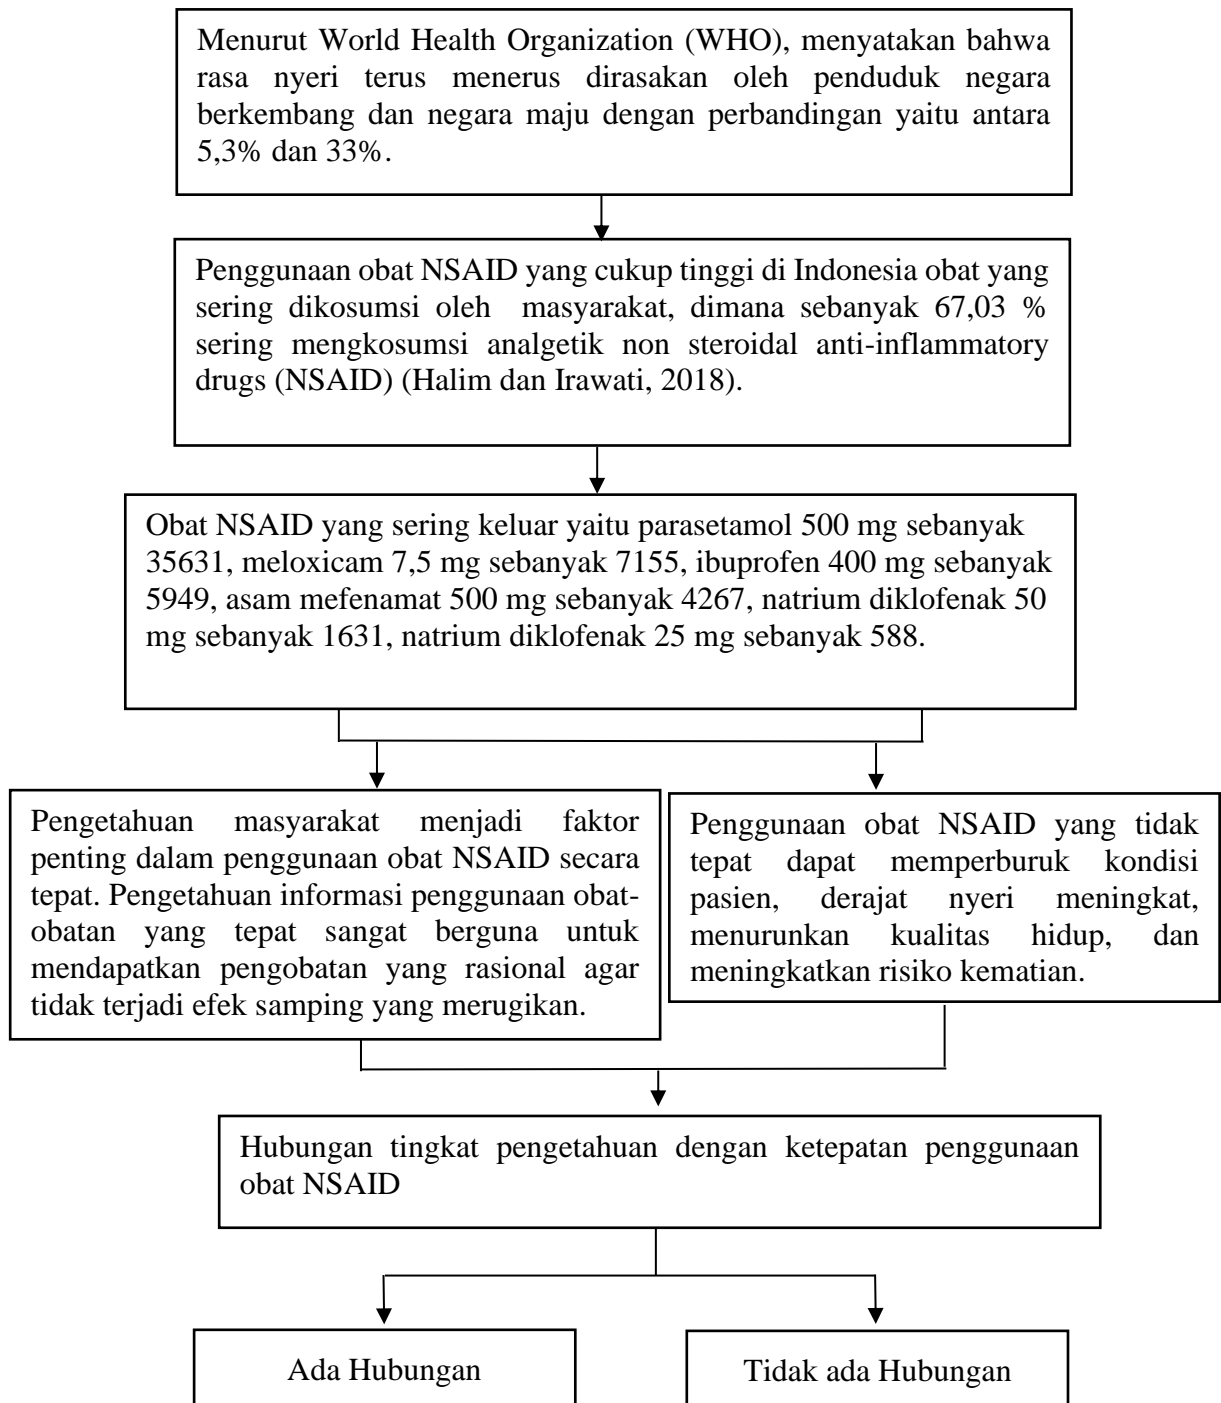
Menurut World Health Organization (WHO), menyatakan bahwa rasa nyeri terus menerus dirasakan oleh penduduk negara berkembang dan negara maju dengan perbandingan yaitu antara 5,3% dan 33%.

Penggunaan obat NSAID yang cukup tinggi di Indonesia obat yang sering dikosumsi oleh masyarakat, dimana sebanyak 67,03 % sering mengkosumsi analgetik non steroidal anti-inflammatory drugs (NSAID) (Halim dan Irawati, 2018).

Obat NSAID yang sering keluar yaitu parasetamol 500 mg sebanyak 35631, meloxicam 7,5 mg sebanyak 7155, ibuprofen 400 mg sebanyak 5949, asam mefenamat 500 mg sebanyak 4267, natrium diklofenak 50 mg sebanyak 1631, natrium diklofenak 25 mg sebanyak 588.

Pengetahuan masyarakat menjadi faktor penting dalam penggunaan obat NSAID secara tepat. Pengetahuan informasi penggunaan obat-obatan yang tepat sangat berguna untuk mendapatkan pengobatan yang rasional agar tidak terjadi efek samping yang merugikan.

Penggunaan obat NSAID yang tidak tepat dapat memperburuk kondisi pasien, derajat nyeri meningkat, menurunkan kualitas hidup, dan meningkatkan risiko kematian.

Hubungan tingkat pengetahuan dengan ketepatan penggunaan obat NSAID

Ada Hubungan

Tidak ada Hubungan